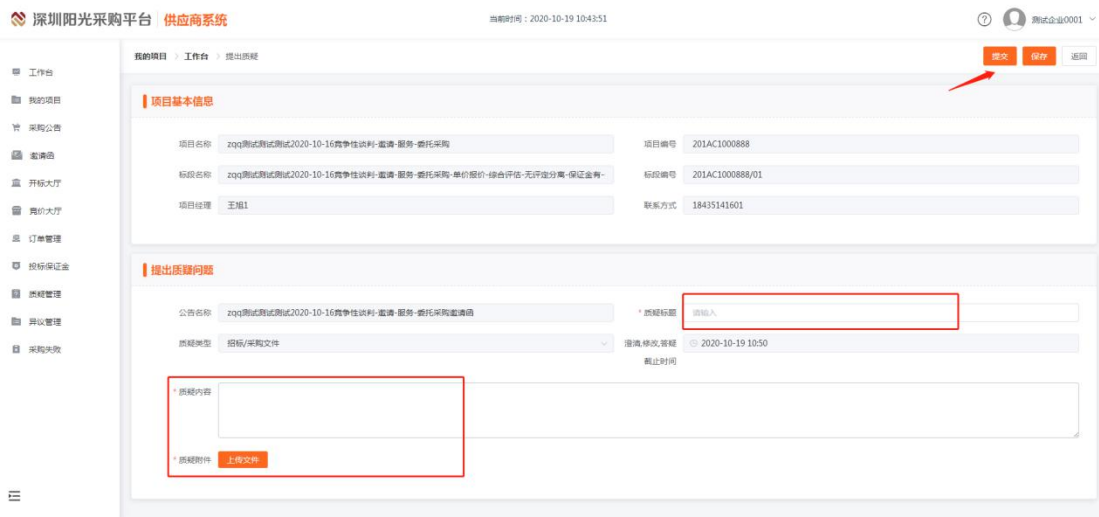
深圳阳光采购平台 | 供应商系统

当前时间：2020-10-19 10:43:51

测试企业0001

工作台
我的项目
采购公告
邀请函
开标大厅
竞价大厅
订单管理
投标保证金
质疑管理
异议管理
采购失败

我的项目 > 工作台 > 提出质疑

提交 保存 返回

项目基本信息

项目名称 zqq测试测试测试2020-10-16竞争性谈判-邀请-服务-委托采购
项目编号 201AC1000888
标段名称 zqq测试测试测试2020-10-16竞争性谈判-邀请-服务-委托采购-单价报价-综合评估-无评定分离-保证金有-
标段编号 201AC1000888/01
项目经理 王旭1
联系方式 18435141601

提出质疑问题

公告名称 zqq测试测试测试2020-10-16竞争性谈判-邀请-服务-委托采购邀请函
* 质疑标题 请输入
质疑类型 招标/采购文件
澄清,修改,答疑截止时间 2020-10-19 10:50
* 质疑内容
* 质疑附件 上传文件